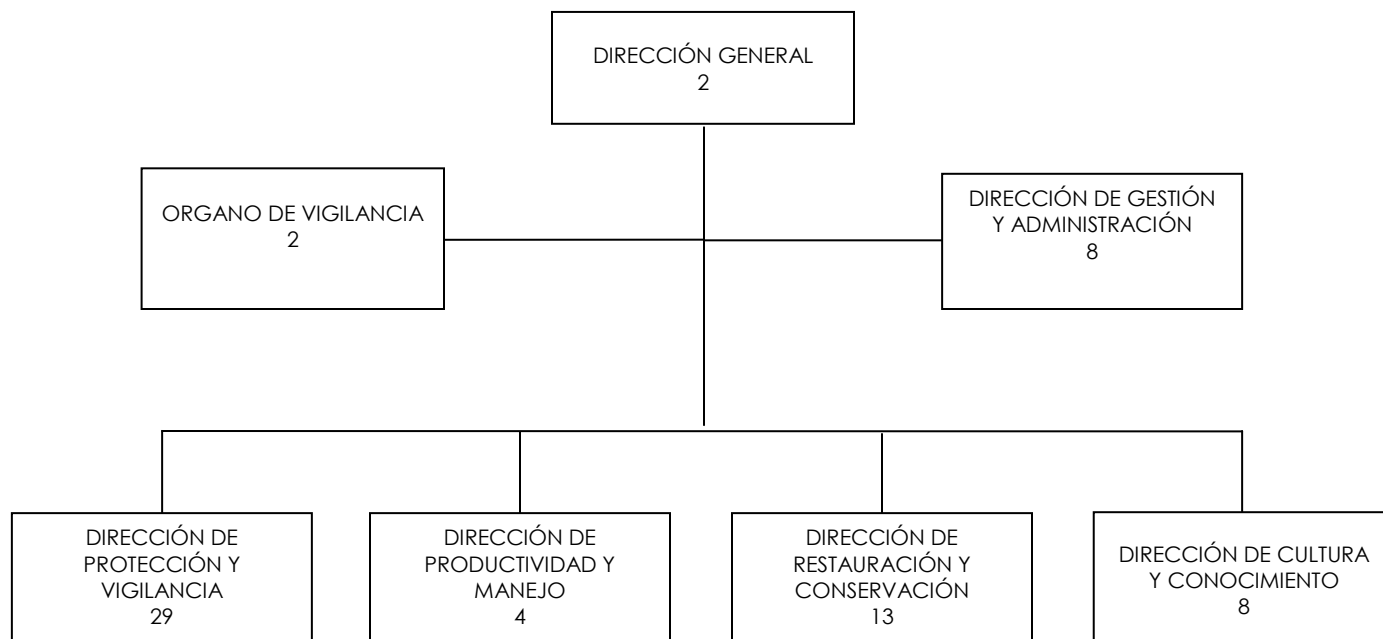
DIRECCIÓN GENERAL
2

ORGANO DE VIGILANCIA
2

DIRECCIÓN DE GESTIÓN Y ADMINISTRACIÓN
8

DIRECCIÓN DE PROTECCIÓN Y VIGILANCIA
29

DIRECCIÓN DE PRODUCTIVIDAD Y MANEJO
4

DIRECCIÓN DE RESTAURACIÓN Y CONSERVACIÓN
13

DIRECCIÓN DE CULTURA Y CONOCIMIENTO
8